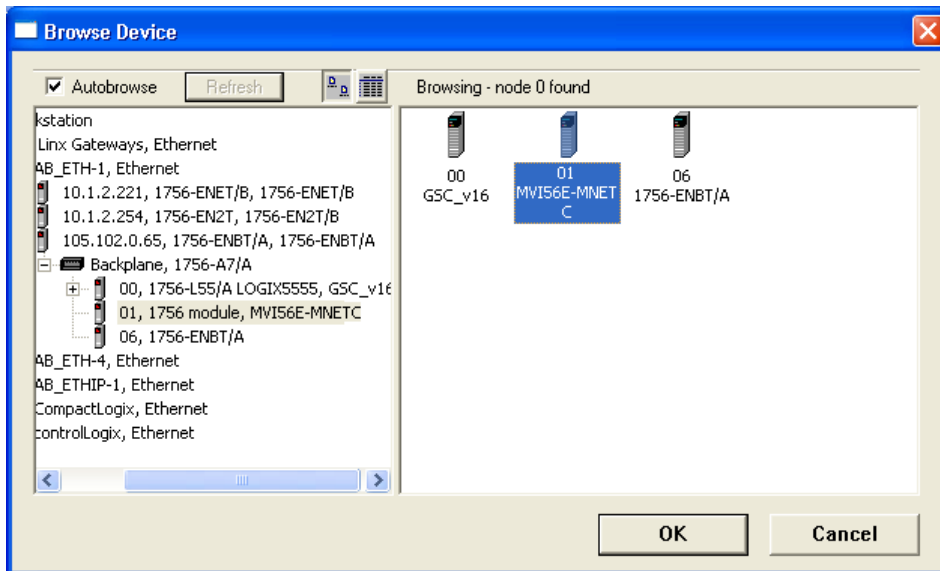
Browse Device

Autobrowse Refresh

Browsing - node 0 found

kstation
Linx Gateways, Ethernet
AB_ETH-1, Ethernet
10.1.2.221, 1756-ENET/B, 1756-ENET/B
10.1.2.254, 1756-EN2T, 1756-EN2T/B
105.102.0.65, 1756-ENBT/A, 1756-ENBT/A
Backplane, 1756-A7/A
00, 1756-L55/A LOGIX5555, GSC_v16
01, 1756 module, MVI56E-MNETC
06, 1756-ENBT/A
AB_ETH-4, Ethernet
AB_ETHIP-1, Ethernet
CompactLogix, Ethernet
controlLogix, Ethernet

00
GSC_v16

01
MVI56E-MNETC

06
1756-ENBT/A

OK

Cancel